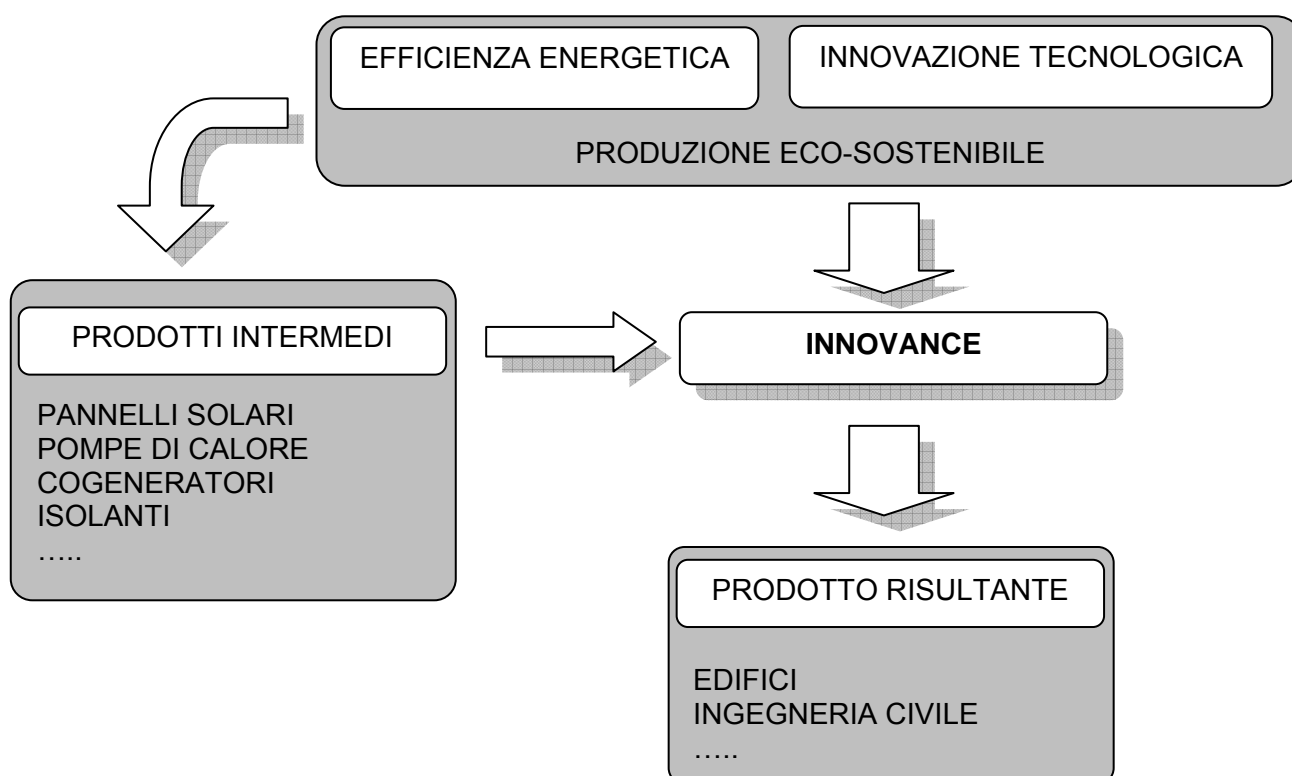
EFFICIENZA ENERGETICA

INNOVAZIONE TECNOLOGICA

PRODUZIONE ECO-SOSTENIBILE

PRODOTTI INTERMEDI

PANNELLI SOLARI
POMPE DI CALORE
COGENERATORI
ISOLANTI
…..

INNOVANCE

PRODOTTO RISULTANTE

EDIFICI
INGEGNERIA CIVILE
…..